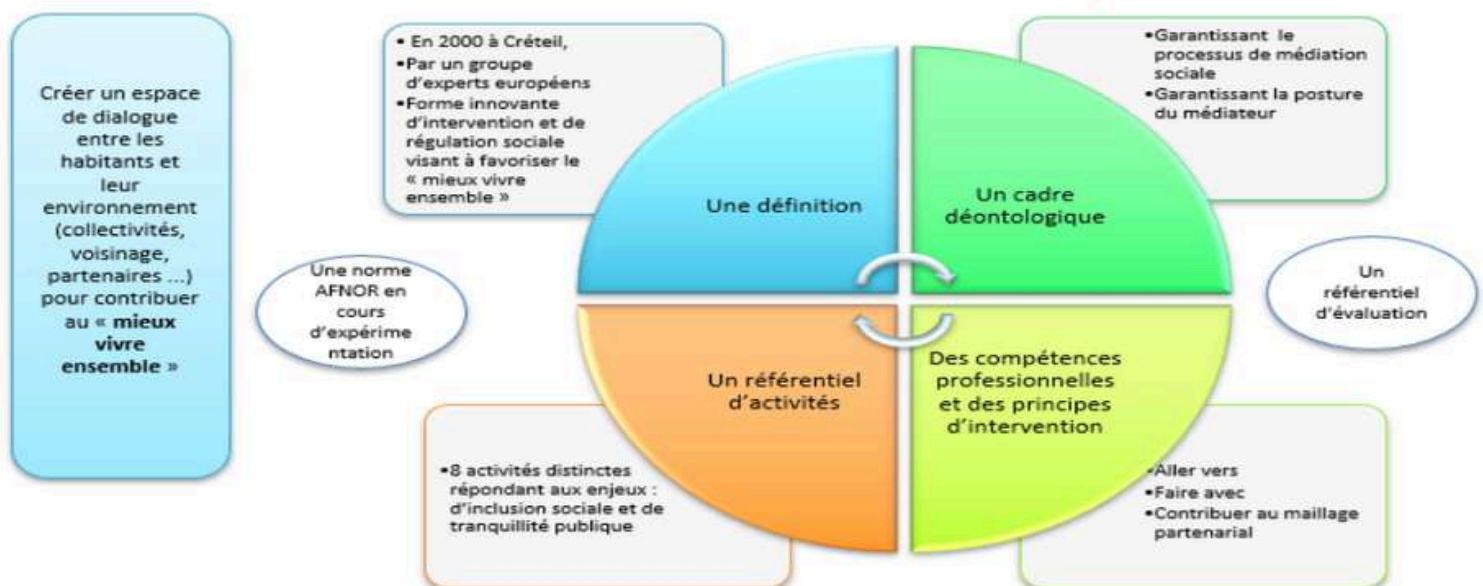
Créer un espace de dialogue entre les habitants et leur environnement (collectivités, voisinage, partenaires ...) pour contribuer au « **mieux vivre ensemble** »

Une norme AFNOR en cours d'expérimentation

• En 2000 à Créteil,
•Par un groupe d'experts européens
•Forme innovante d'intervention et de régulation sociale visant à favoriser le « mieux vivre ensemble »

Une définition

•Garantissant le processus de médiation sociale
•Garantissant la posture du médiateur

Un cadre déontologique

Un référentiel d'évaluation

Un référentiel d'activités

•8 activités distinctes répondant aux enjeux : d'inclusion sociale et de tranquillité publique

Des compétences professionnelles et des principes d'intervention

•Aller vers
•Faire avec
•Contribuer au maillage partenarial